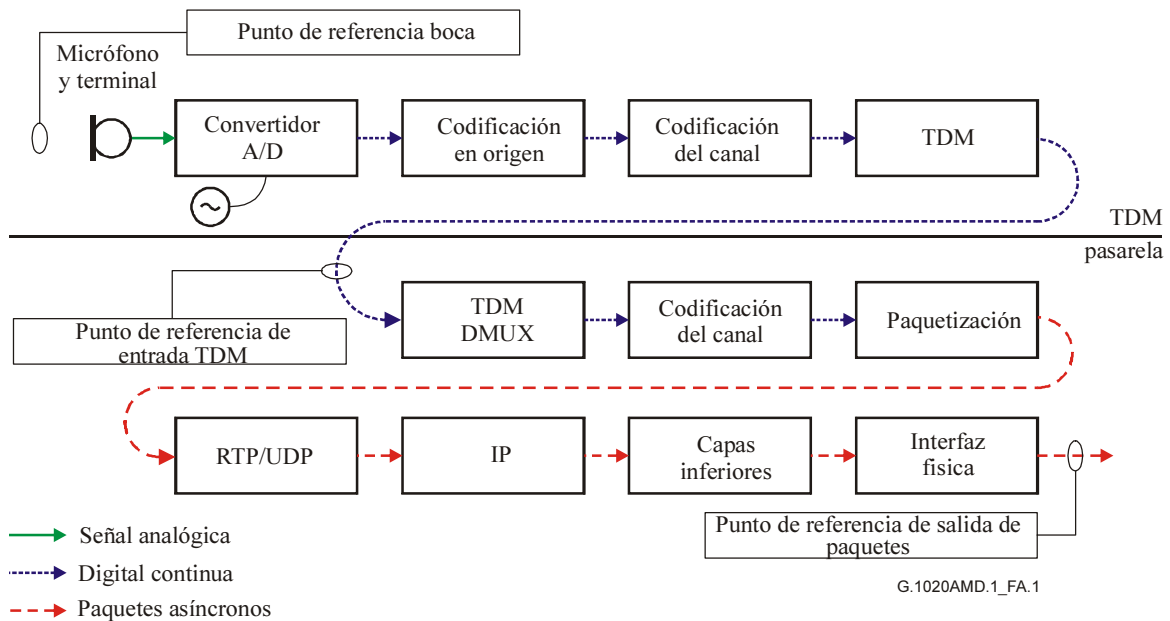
Punto de referencia boca

Micrófono y terminal

Convertidor A/D

Codificación en origen

Codificación del canal

TDM

TDM

pasarela

Punto de referencia de entrada TDM

TDM DMUX

Codificación del canal

Paquetización

RTP/UDP

IP

Capas inferiores

Interfaz física

Punto de referencia de salida de paquetes

Señal analógica

Digital continua

Paquetes asíncronos

G.1020AMD.1_FA.1